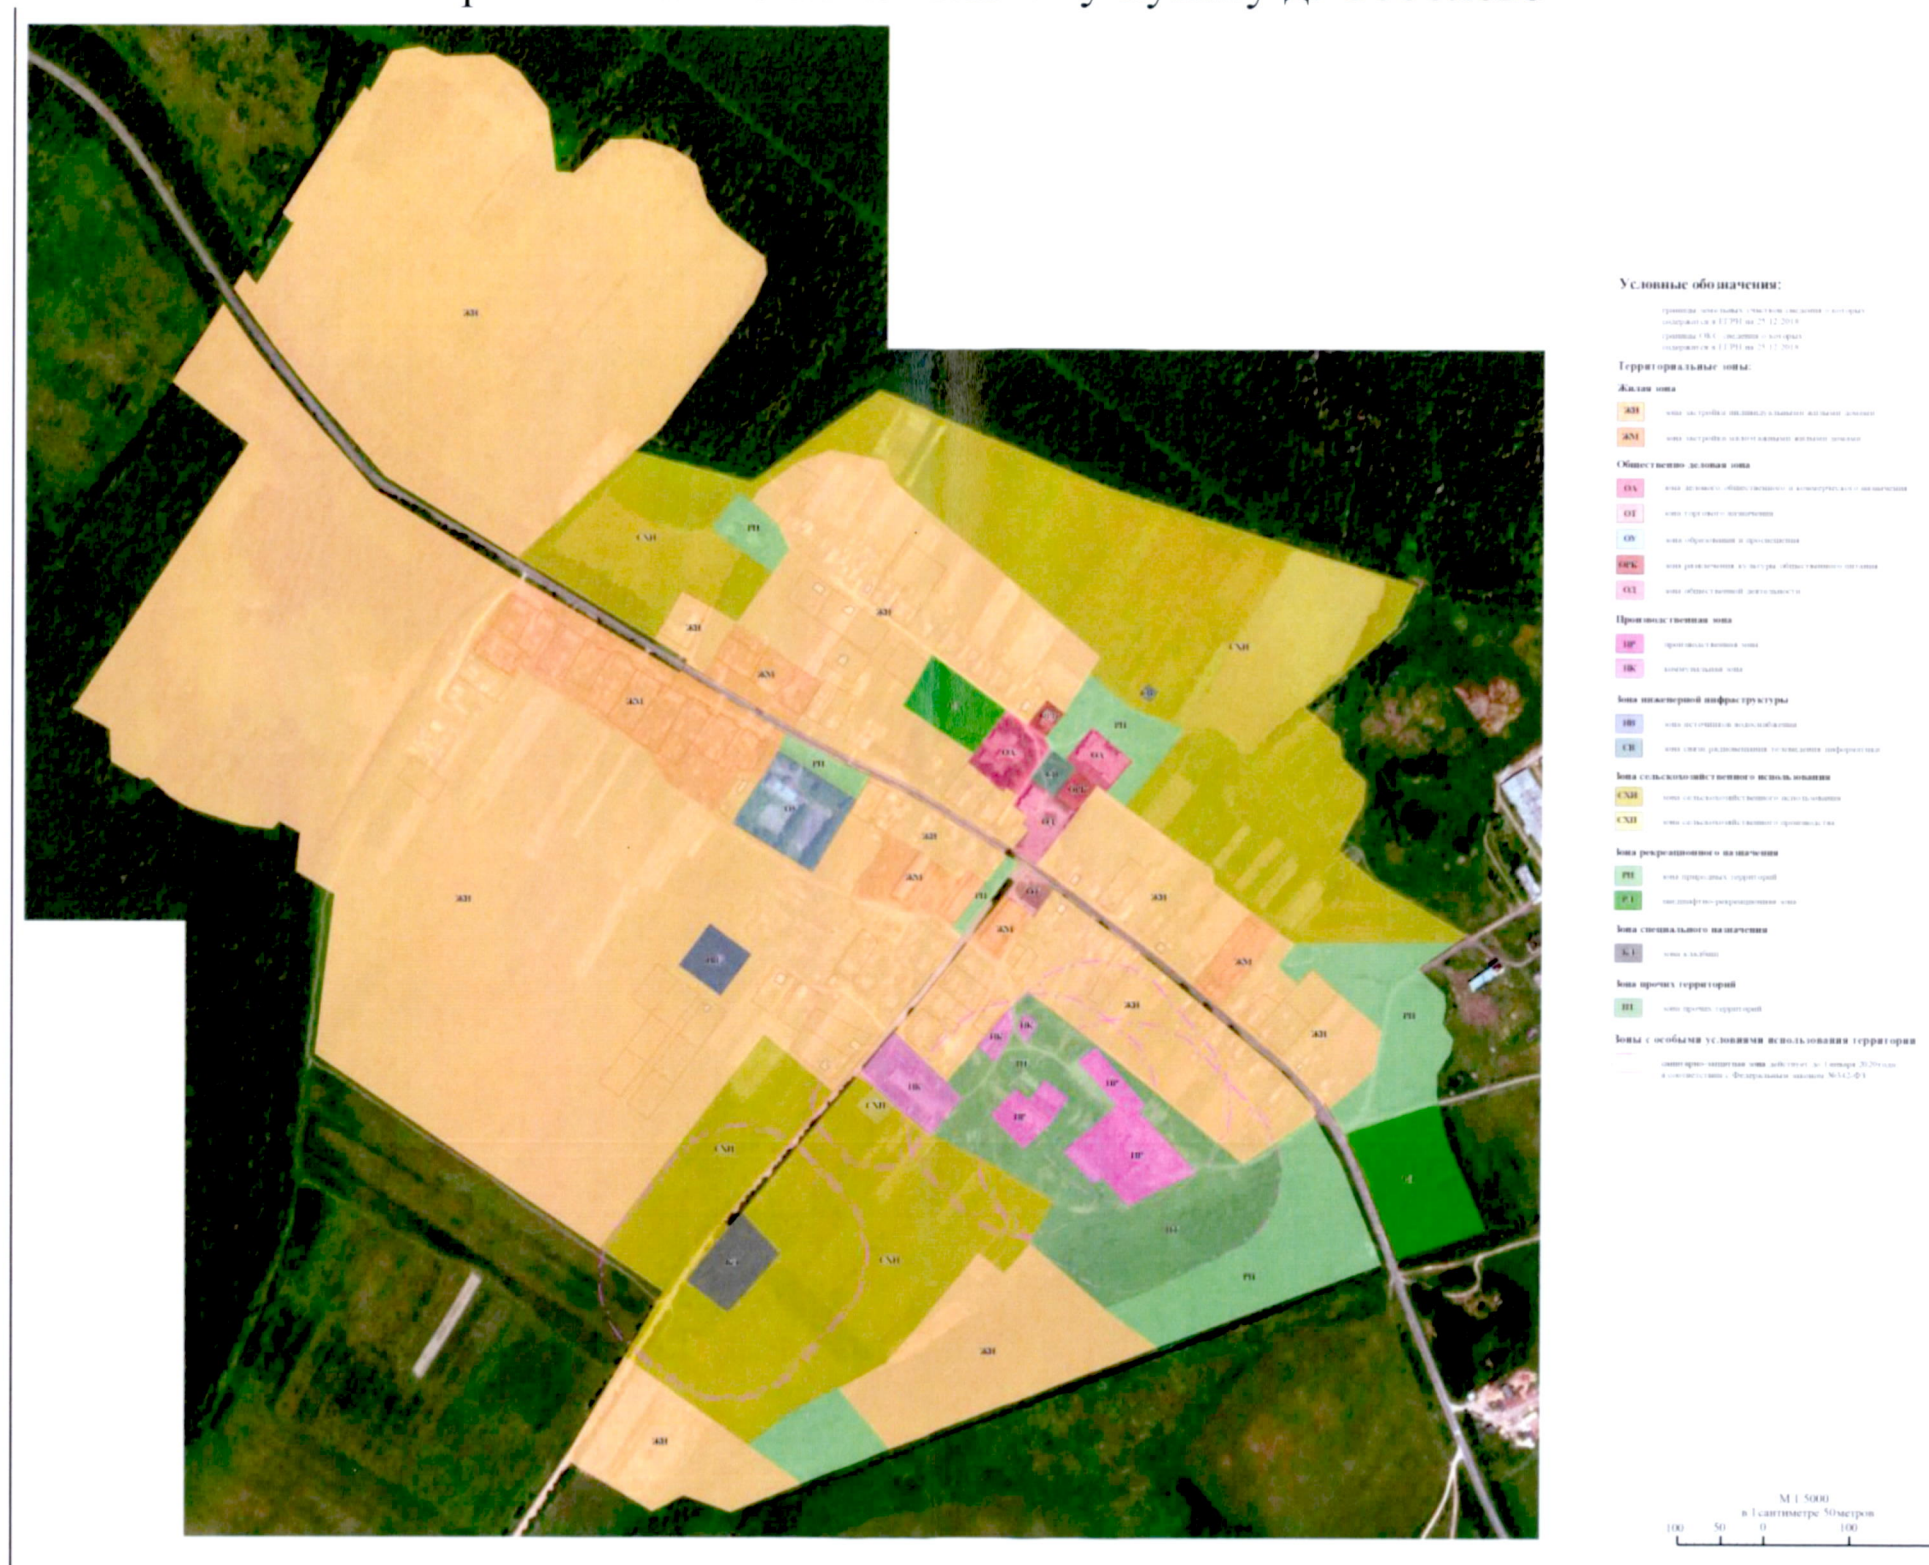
ЖИ

СХИ
РП
ЖИ
ЖИ
ЖМ
ЖМ
СХИ
РП
ОА
ОА
ОБК
ОТ
РП
ОУ
ЖИ
ЖМ
ЖИ
ЖИ
ЖМ
ЖМ
ЖИ
РП
ЖИ
ПК
ПК
ПК
РП
ПР
ПР
ПР
СХИ
СХИ
СХИ
РП
РП
ЖИ
ЖИ

Условные обозначения:

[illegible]

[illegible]

Территориальные зоны:

Жилая зона

ЖИ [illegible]

ЖМ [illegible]

Общественно деловая зона

ОА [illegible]

ОТ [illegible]

ОУ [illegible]

ОБК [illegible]

ОД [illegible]

Производственная зона

ПР производственная зона

ПК коммунальная зона

Зона инженерной инфраструктуры

ИВ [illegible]

СВ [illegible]

Зона сельскохозяйственного использования

СХИ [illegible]

СХП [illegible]

Зона рекреационного назначения

РП зона природных территорий

Р1 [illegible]

Зона специального назначения

К1 зона кладбищ

Зона прочих территорий

П1 зона прочих территорий

Зоны с особыми условиями использования территории

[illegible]

М 1:5000
в 1 сантиметре 50 метров
100 50 0 100